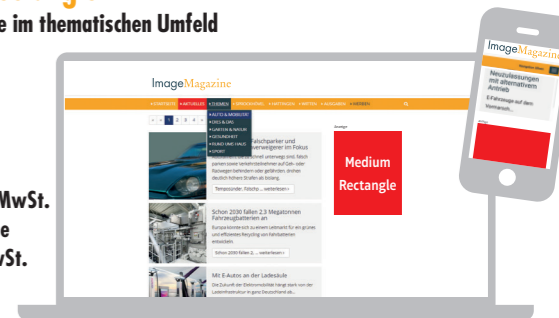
e im thematischen Umfeld

MwSt.
e
wSt.

ImageMagazine

» STARTSEITE » AKTUELLES » THEMEN » VERANSTALTEN » ARTIKELN » MITTEN » AUSGABEN » WERBEN

» AUTO & MOBILITÄT
» DIES & DAS
» GARTEN & NATUR
» GESUNDHEIT
» RUND UMS HAUS
» SPORT

« ‹ 1 2 3 4 › »

Falschparker und verweigerer im Fokus

Tempoplünder, Falschp... weiterlesen »

Schon 2030 fallen 2,3 Megatonnen Fahrzeugbatterien an

Schon 2030 fallen 2,... weiterlesen »

Mit E-Autos an der Ladesäule

Anzeige

Medium Rectangle

ImageMagazine

Neuzulassungen mit alternativem Antrieb

E-Fahrzeuge auf dem Vormarsch...